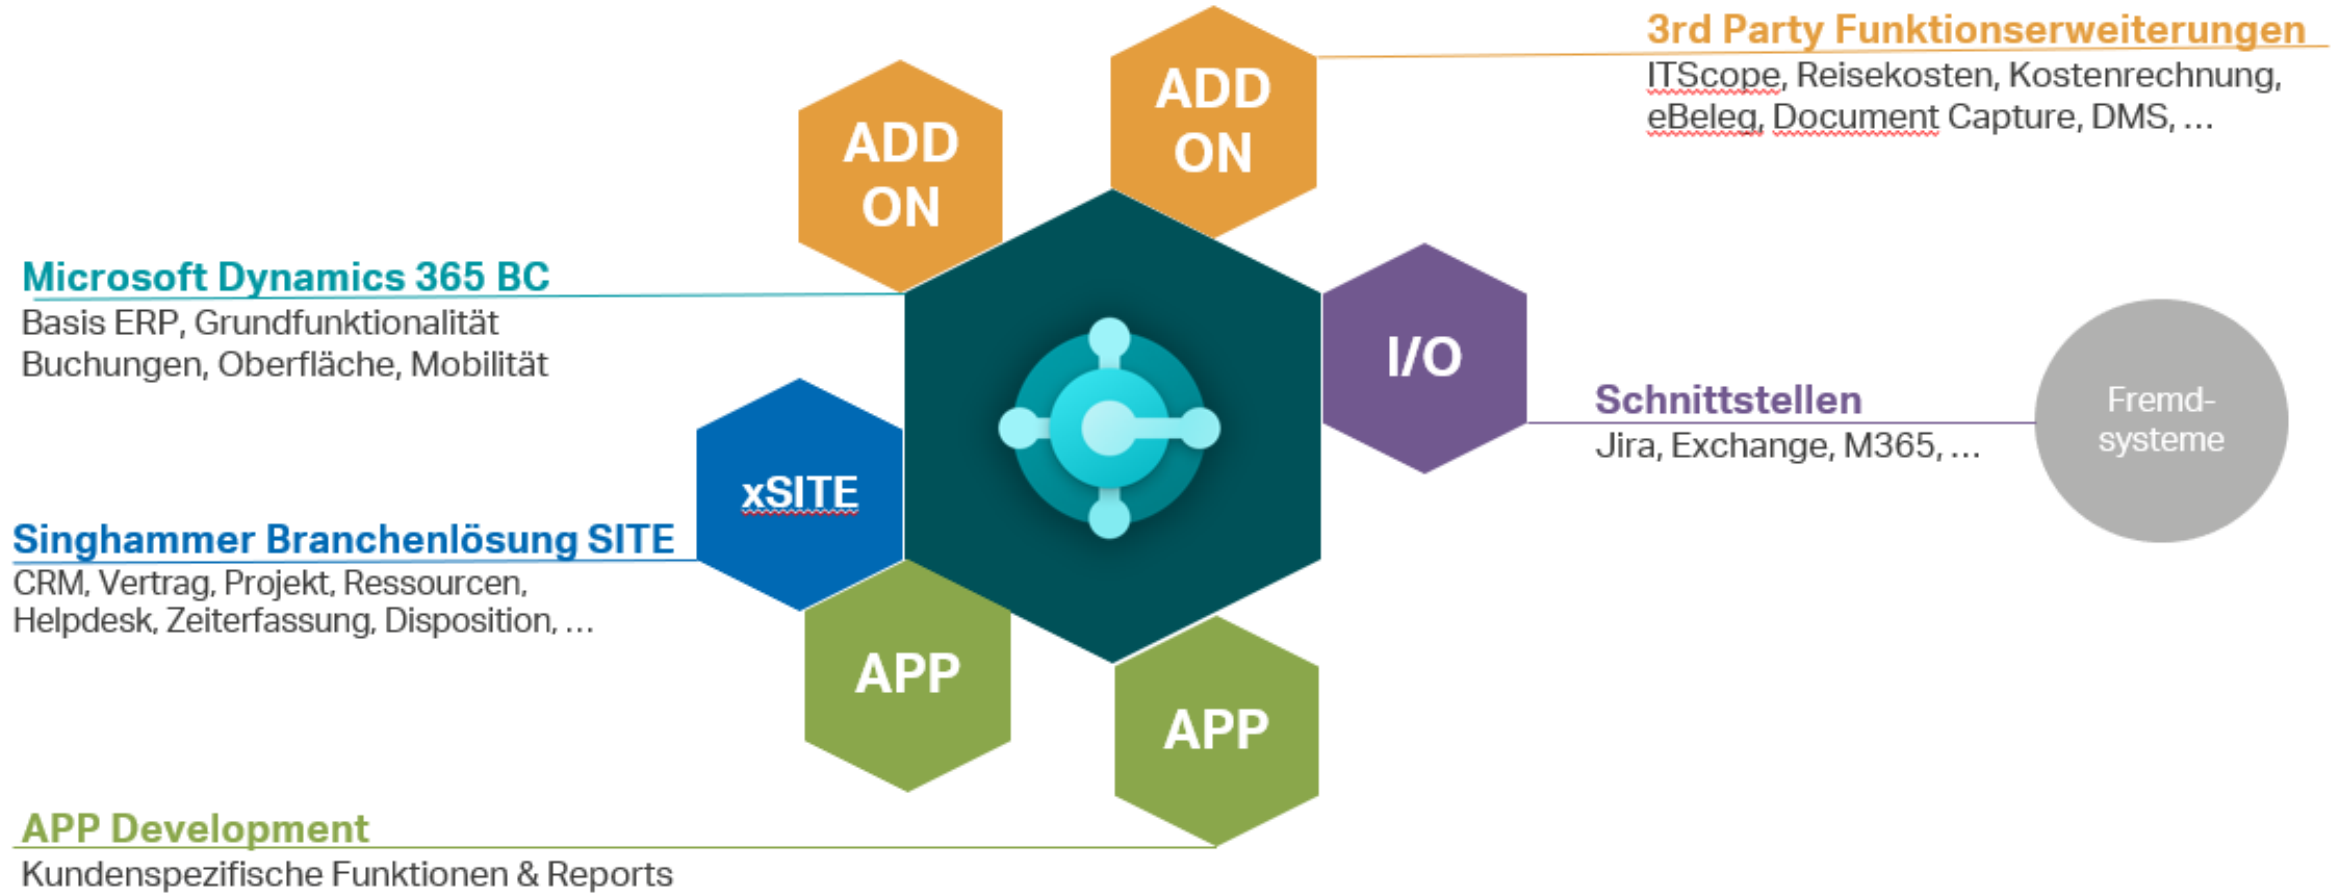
3rd Party Funktionserweiterungen
ITScope, Reisekosten, Kostenrechnung, eBeleg, Document Capture, DMS, …

ADD ON

ADD ON

Microsoft Dynamics 365 BC
Basis ERP, Grundfunktionalität
Buchungen, Oberfläche, Mobilität

I/O

Schnittstellen
Jira, Exchange, M365, …

Fremd-systeme

xSITE

Singhammer Branchenlösung SITE
CRM, Vertrag, Projekt, Ressourcen, Helpdesk, Zeiterfassung, Disposition, …

APP

APP

APP Development
Kundenspezifische Funktionen & Reports